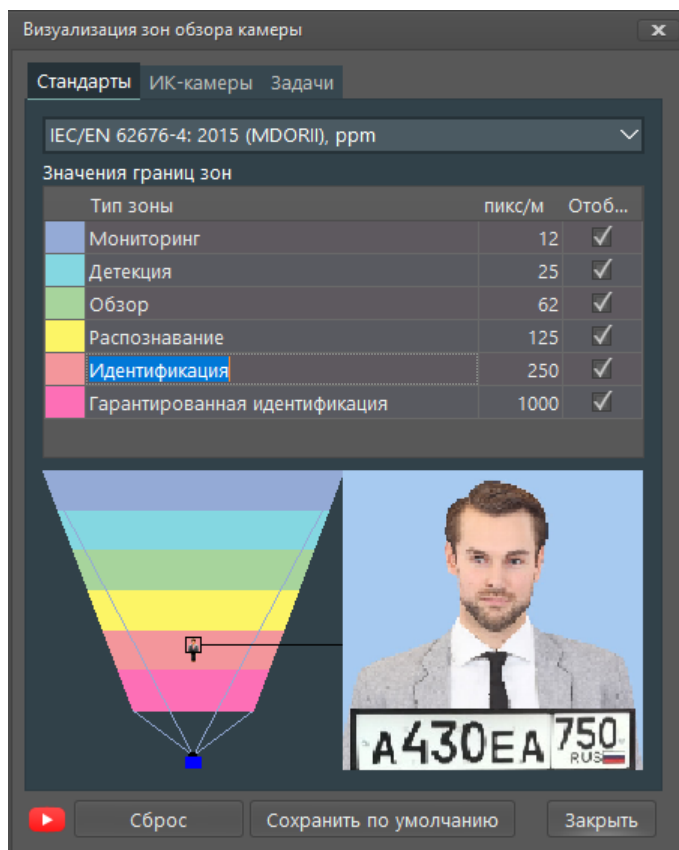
Визуализация зон обзора камеры

Стандарты ИК-камеры Задачи

IEC/EN 62676-4: 2015 (MDORII), ppm

Значения границ зон

| | Тип зоны | пикс/м | Отоб... |
|---|---|---|---|
| | Мониторинг | 12 | ✓ |
| | Детекция | 25 | ✓ |
| | Обзор | 62 | ✓ |
| | Распознавание | 125 | ✓ |
| | Идентификация | 250 | ✓ |
| | Гарантированная идентификация | 1000 | ✓ |

A 430 EA 750 RUS

Сброс Сохранить по умолчанию Закрыть